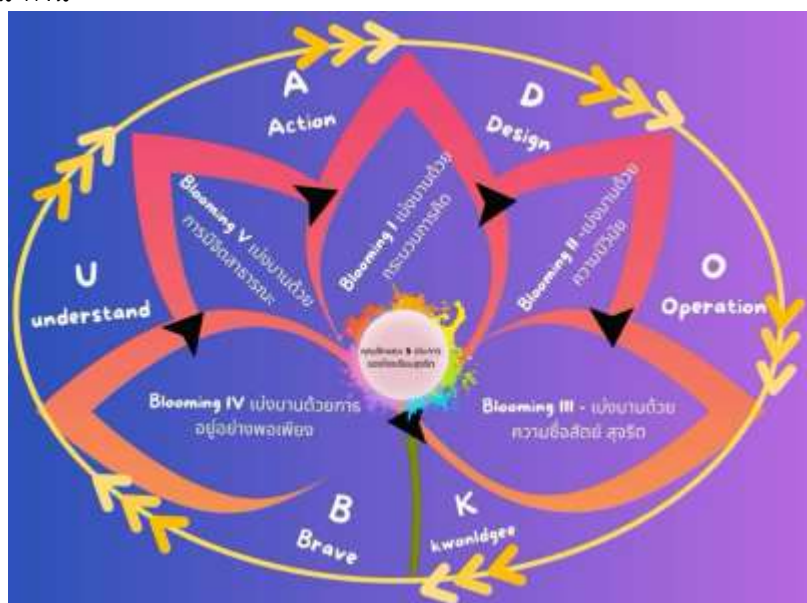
A
Action

D
Design

O
Operation

U
understand

B
Brave

K
kwonldgee

Blooming I เบ่งบานด้วยกระบวนการคิด

Blooming II เบ่งบานด้วยความมีวินัย

Blooming III - เบ่งบานด้วยความซื่อสัตย์ สุจริต

Blooming IV เบ่งบานด้วยการอยู่อย่างพอเพียง

Blooming V เบ่งบานด้วยการมีจิตสาธารณะ

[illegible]